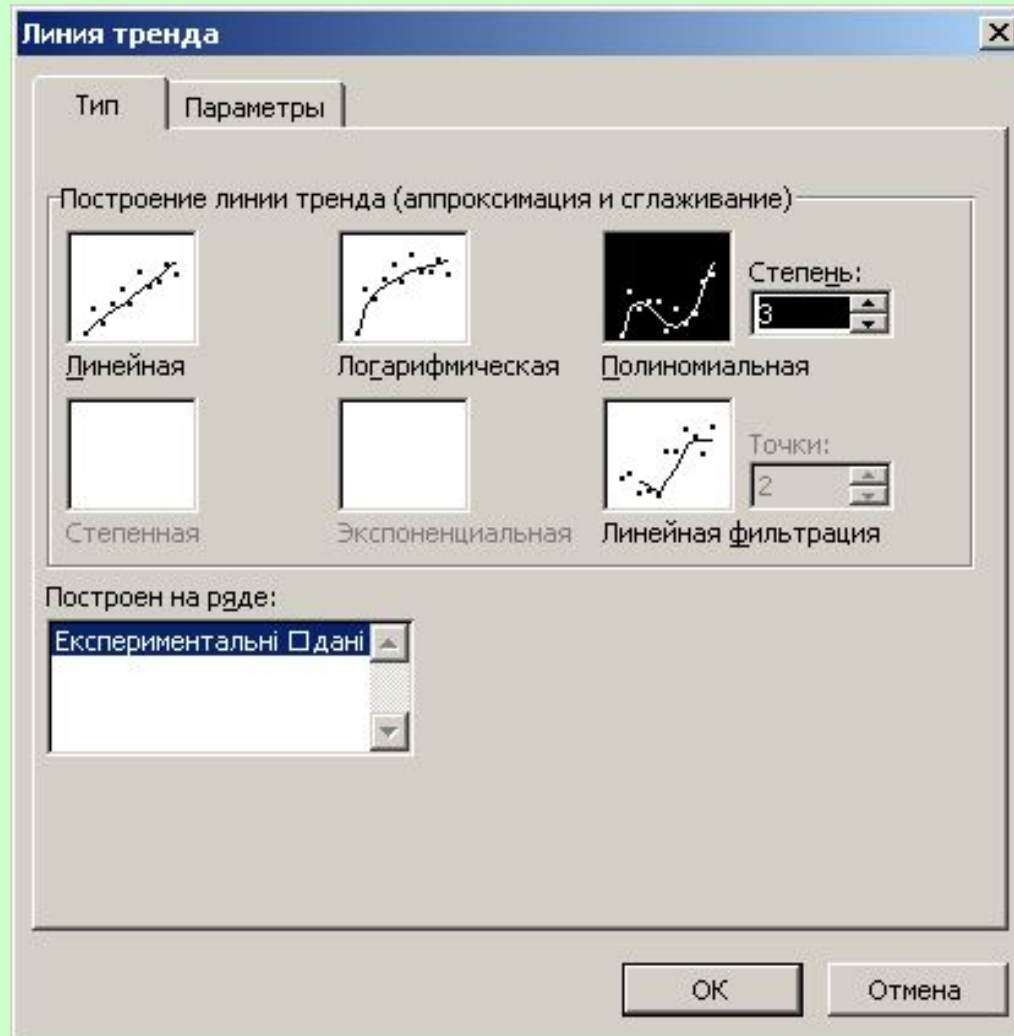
Линия тренда

Тип | Параметры

Построение линии тренда (аппроксимация и сглаживание)

Линейная

Логарифмическая

Полиномиальная

Степень:
3

Степенная

Экспоненциальная

Линейная фильтрация

Точки:
2

Построен на ряде:

Експериментальні □дані

OK

Отмена